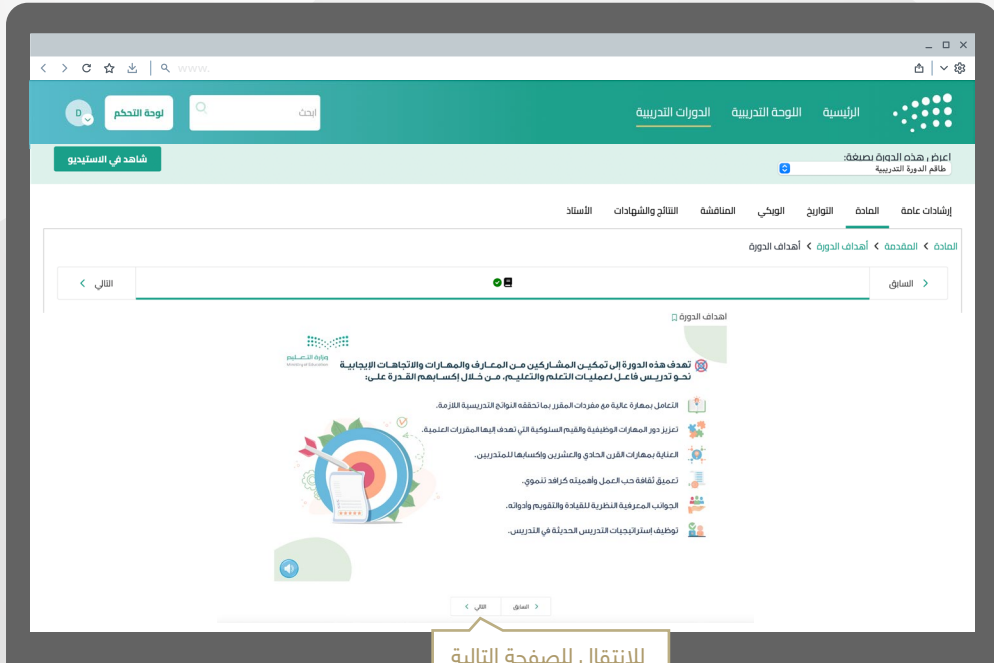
www.

الرئيسية اللوحة التدريبية الدورات التدريبية

ابحث

لوحة التحكم

D

اعرض هذه الدورة بصيغة:
طاقم الدورة التدريبية

شاهد في الاستديو

إرشادات عامة المادة التواريخ الويكي المناقشة النتائج والشهادات الأستاذ

المادة > المقدمة > أهداف الدورة > أهداف الدورة

< السابق

التالي >

أهداف الدورة

وزارة التعليم
Ministry of Education

تهدف هذه الدورة إلى تمكين المشاركين من المعارف والمهارات والاتجاهات الإيجابية نحو تدريس فاعل لعمليات التعلم والتعليم، من خلال إكسابهم القدرة على:

التعامل بمهارة عالية مع مفردات المقرر بما تحققه النواتج التدريسية اللازمة.

تعزيز دور المهارات الوظيفية والقيم السلوكية التي تهدف إليها المقررات العلمية.

العناية بمهارات القرن الحادي والعشرين وإكسابها للمتدربين.

تعميق ثقافة حب العمل وأهميته كرافد تنموي.

الجوانب المعرفية النظرية للقيادة والتقويم وأدواته.

توظيف إستراتيجيات التدريس الحديثة في التدريس.

< السابق التالي >

للانتقال للصفحة التالية